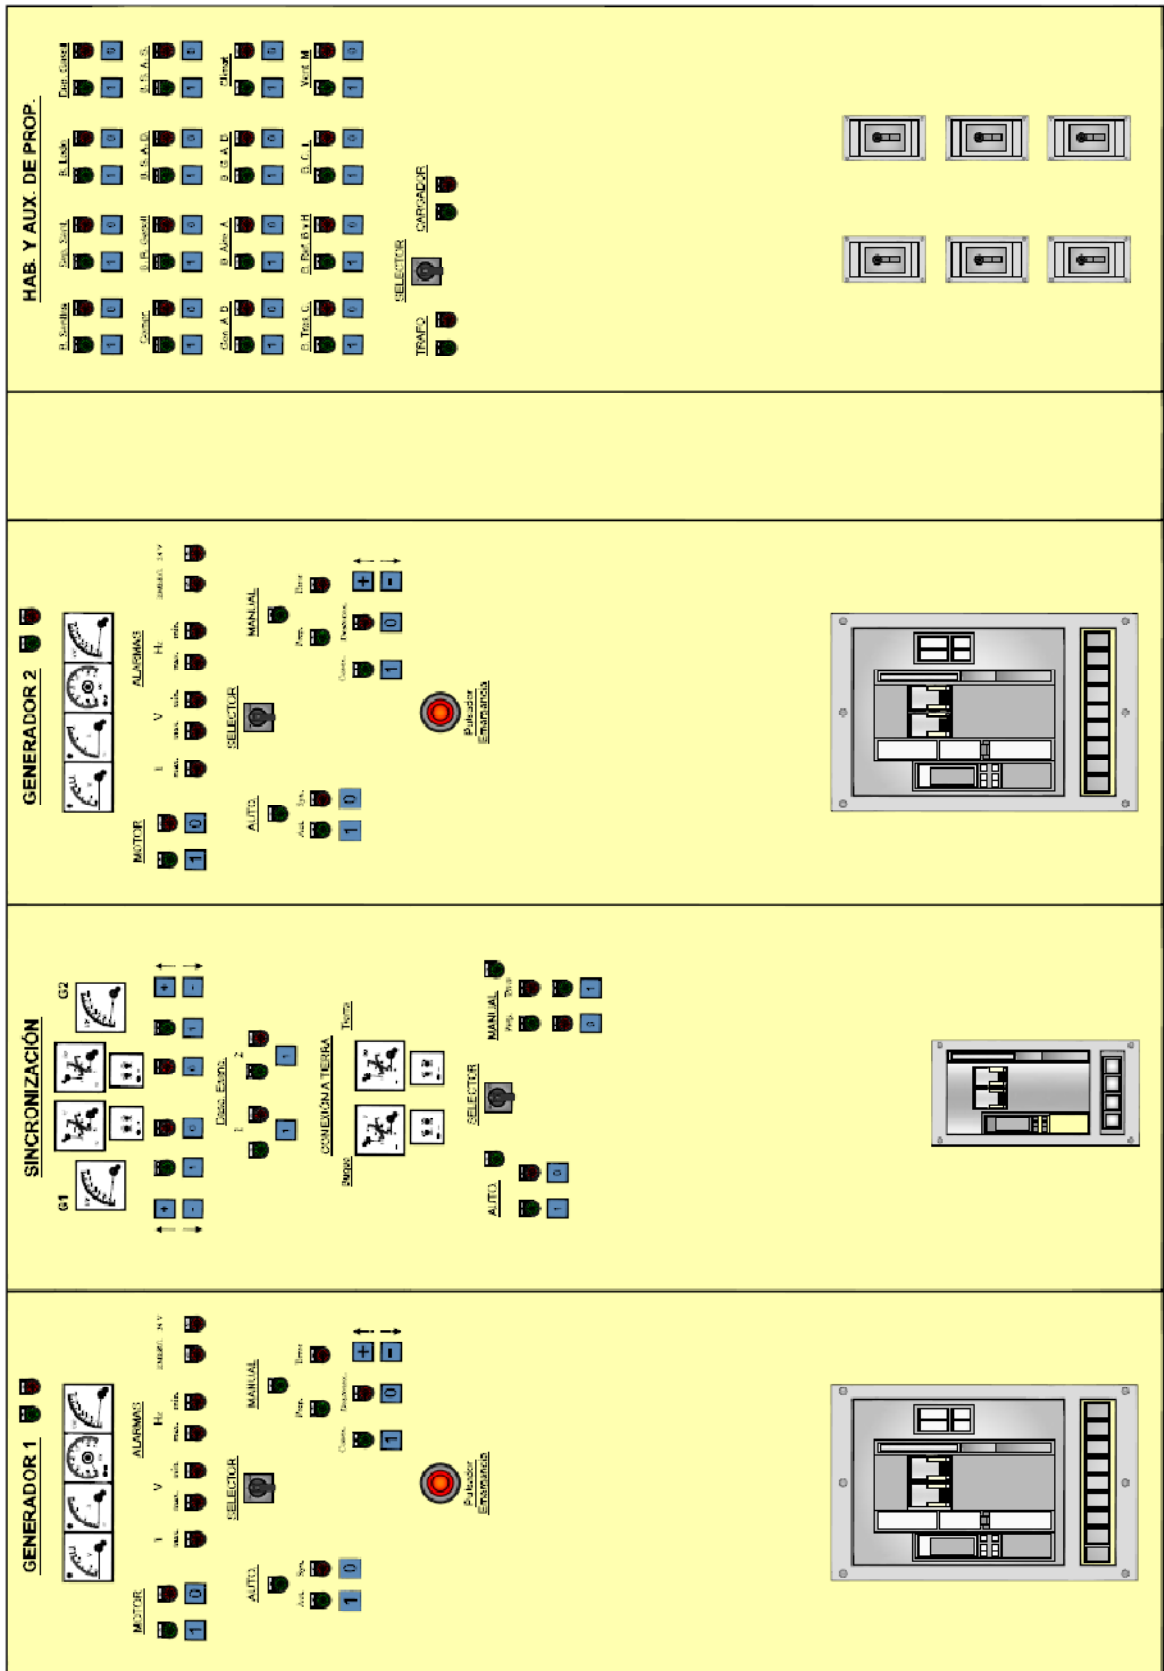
HAB. Y AUX. DE PROP.

B. Sentina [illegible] 1 0
Gen. Somit. 1 0
B. Lodo 1 0
Gen. Somit. 1 0

Compr. 1 0
B. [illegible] 1 0
B. S. A. D. 1 0
B. S. A. S. 1 0

Gen. A. D. 1 0
B. Aire. A 1 0
B. S. A. B. 1 0
Filtrad. 1 0

B. Tras. C. 1 0
B. Ref. B y H 1 0
B. C. I. 1 0
Vent. M 1 0

TRAFO
SELECTOR
CARGADOR

GENERADOR 2

ALARMAS
Hz mín. máx.
V mín. máx.
I máx.
MOTOR 1 0
SELECTOR
MANUAL
AUTO
+ -
0
1
Pulsador Emergencia

SINCRONIZACIÓN

G1
G2
+ -
1 0
Desc. Barra
1 2
CONEXIÓN A TIERRA
Tierra
SELECTOR
MANUAL
AUTO
1 0

GENERADOR 1

ALARMAS
Hz mín. máx.
V mín. máx.
I máx.
MOTOR 1 0
SELECTOR
MANUAL
AUTO
+ -
0
1
Pulsador Emergencia